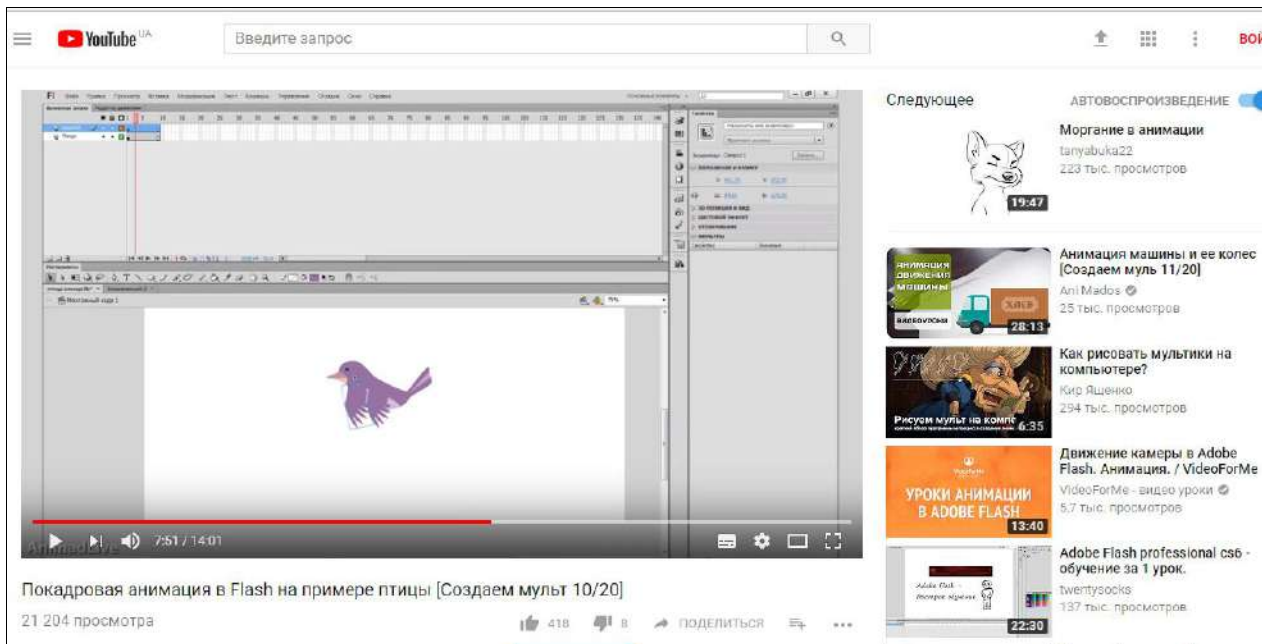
YouTube UA

Введите запрос

ВОЙ

7:51 / 14:01

Покадровая анимация в Flash на примере птицы [Создаем мульт 10/20]

21 204 просмотра

418

8

ПОДЕЛИТЬСЯ

Следующее

АВТОВОСПРОИЗВЕДЕНИЕ

19:47

Моргание в анимации
tanyabuka22
223 тыс. просмотров

АНИМАЦИЯ ДВИЖЕНИЯ МАШИНЫ

28:13

Анимация машины и ее колес [Создаем муль 11/20]
Ani Mados
25 тыс. просмотров

Рисуем мульт на компе

6:35

Как рисовать мультики на компьютере?
Кир Ященко
294 тыс. просмотров

УРОКИ АНИМАЦИИ В ADOBE FLASH

13:40

Движение камеры в Adobe Flash. Анимация. / VideoForMe
VideoForMe - видео уроки
5,7 тыс. просмотров

22:30

Adobe Flash professional cs6 - обучение за 1 урок.
twentysocks
137 тыс. просмотров